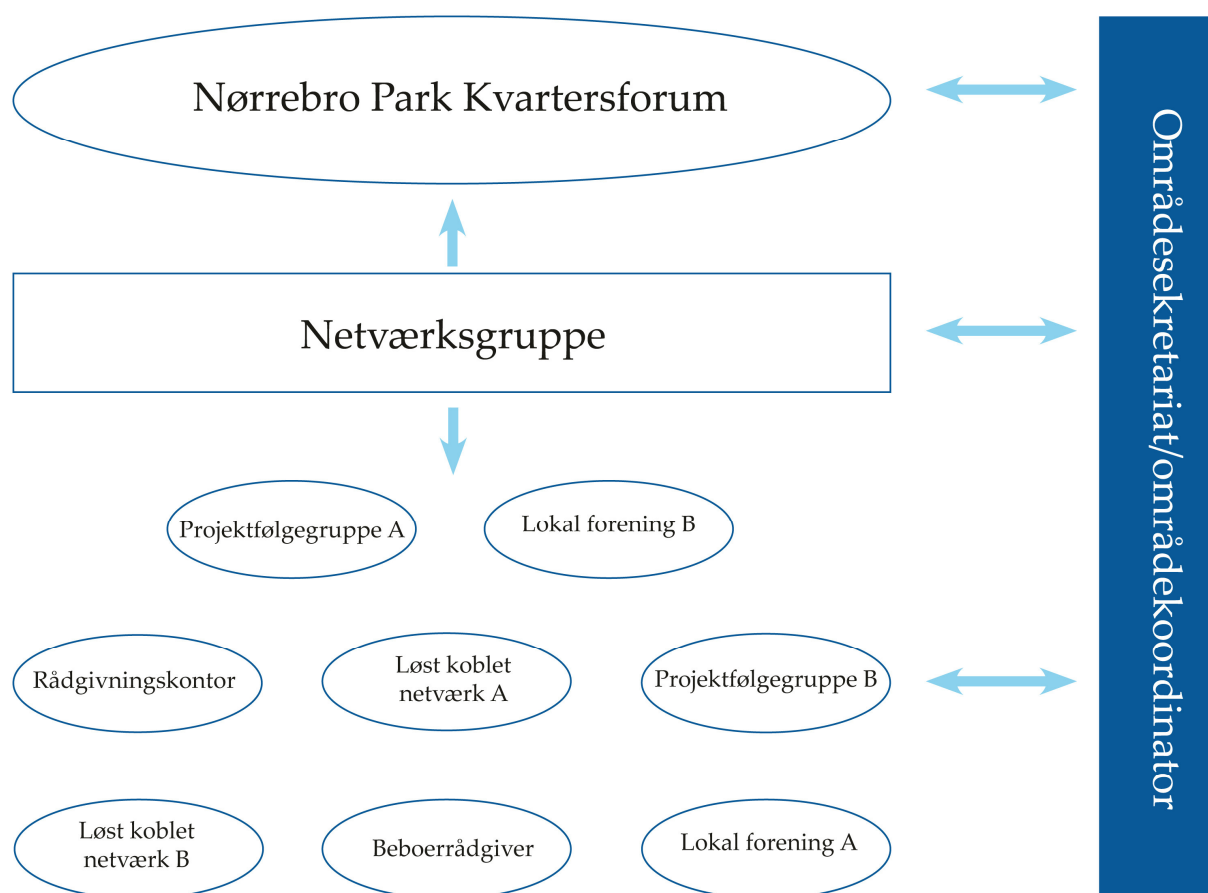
Nørrebro Park Kvartersforum

Netværksgruppe

Projektfølgegruppe A

Lokal forening B

Rådgivningskontor

Løst koblet netværk A

Projektfølgegruppe B

Løst koblet netværk B

Beboerrådgiver

Lokal forening A

Områdesekretariat/områdekoordinator